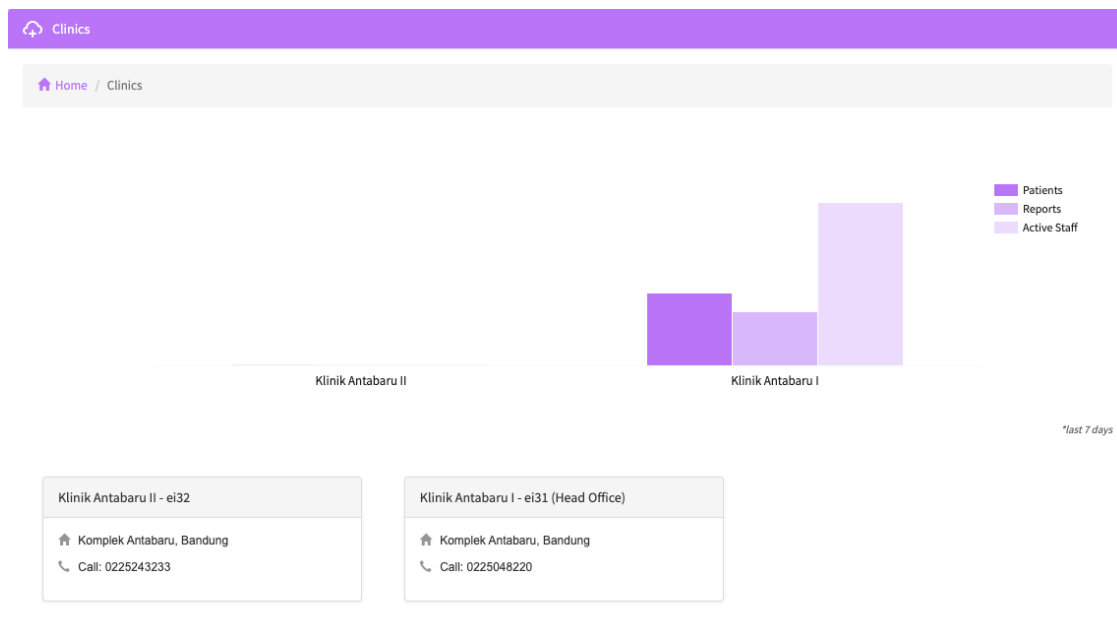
Clinics

Home / Clinics

Patients
Reports
Active Staff

Klinik Antabaru II
Klinik Antabaru I

*last 7 days

Klinik Antabaru II - ei32

Komplek Antabaru, Bandung

Call: 0225243233

Klinik Antabaru I - ei31 (Head Office)

Komplek Antabaru, Bandung

Call: 0225048220